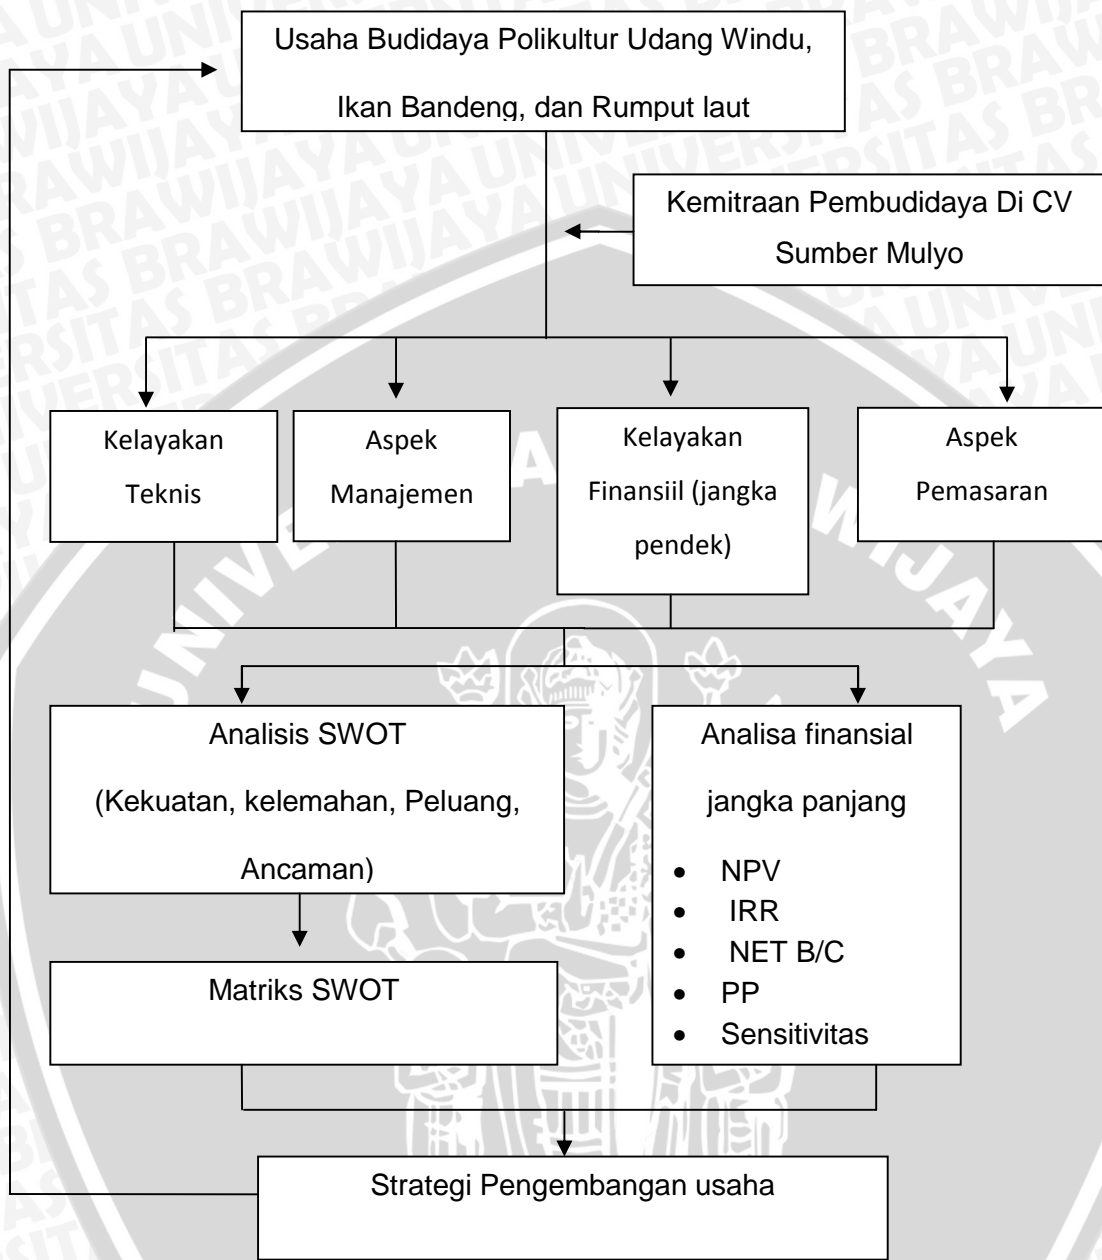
Usaha Budidaya Polikultur Udang Windu, Ikan Bandeng, dan Rumput laut

Kemitraan Pembudidaya Di CV Sumber Mulyo

Kelayakan Teknis

Aspek Manajemen

Kelayakan Finansiil (jangka pendek)

Aspek Pemasaran

Analisis SWOT (Kekuatan, kelemahan, Peluang, Ancaman)

Analisa finansial jangka panjang

- NPV
- IRR
- NET B/C
- PP
- Sensitivitas

Matriks SWOT

Strategi Pengembangan usaha